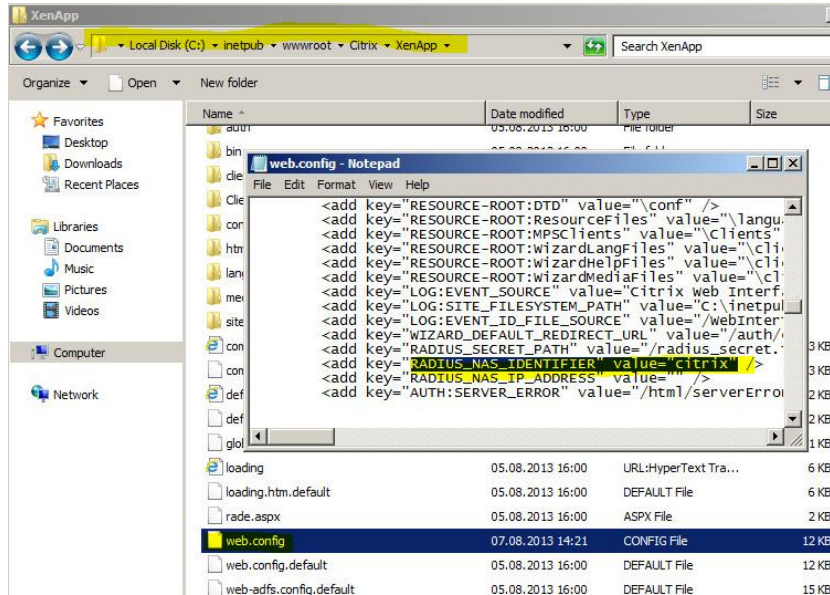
XenApp

Local Disk (C:) ▸ inetpub ▸ wwwroot ▸ Citrix ▸ XenApp ▸

Search XenApp

Organize ▾ Open ▾ New folder

Favorites
Desktop
Downloads
Recent Places

Libraries
Documents
Music
Pictures
Videos

Computer

Network

| Name | Date modified | Type | Size |
|---|---|---|---|
| auth | 05.08.2013 16:00 | File folder | |
| bin | | | |
| clie | | | |
| Clie | | | |
| con | | | |
| htm | | | |
| lan | | | |
| me | | | |
| site | | | |
| con | | | 3 KB |
| con | | | 3 KB |
| def | | | 2 KB |
| def | | | 2 KB |
| glol | | | 1 KB |
| loading | 05.08.2013 16:00 | URL:HyperText Tra... | 6 KB |
| loading.htm.default | 05.08.2013 16:00 | DEFAULT File | 6 KB |
| rade.aspx | 05.08.2013 16:00 | ASPX File | 2 KB |
| web.config | 07.08.2013 14:21 | CONFIG File | 12 KB |
| web.config.default | 05.08.2013 16:00 | DEFAULT File | 12 KB |
| web-adfs.config.default | 05.08.2013 16:00 | DEFAULT File | 15 KB |

web.config - Notepad

File Edit Format View Help

<add key="RESOURCE-ROOT:DTD" value="\conf" />
<add key="RESOURCE-ROOT:ResourceFiles" value="\langu
<add key="RESOURCE-ROOT:MPSClients" value="\Clients"
<add key="RESOURCE-ROOT:WizardLangFiles" value="\cli
<add key="RESOURCE-ROOT:WizardHelpFiles" value="\cli
<add key="RESOURCE-ROOT:WizardMediaFiles" value="\cl
<add key="LOG:EVENT_SOURCE" value="Citrix Web Interf
<add key="LOG:SITE_FILESYSTEM_PATH" value="C:\inetpul
<add key="LOG:EVENT_ID_FILE_SOURCE" value="/WebInter
<add key="WIZARD_DEFAULT_REDIRECT_URL" value="/auth/
<add key="RADIUS_SECRET_PATH" value="/radius_secret.
<add key="RADIUS_NAS_IDENTIFIER" value="citrix" />
<add key="RADIUS_NAS_IP_ADDRESS" value="" />
<add key="AUTH:SERVER_ERROR" value="/html/serverErro